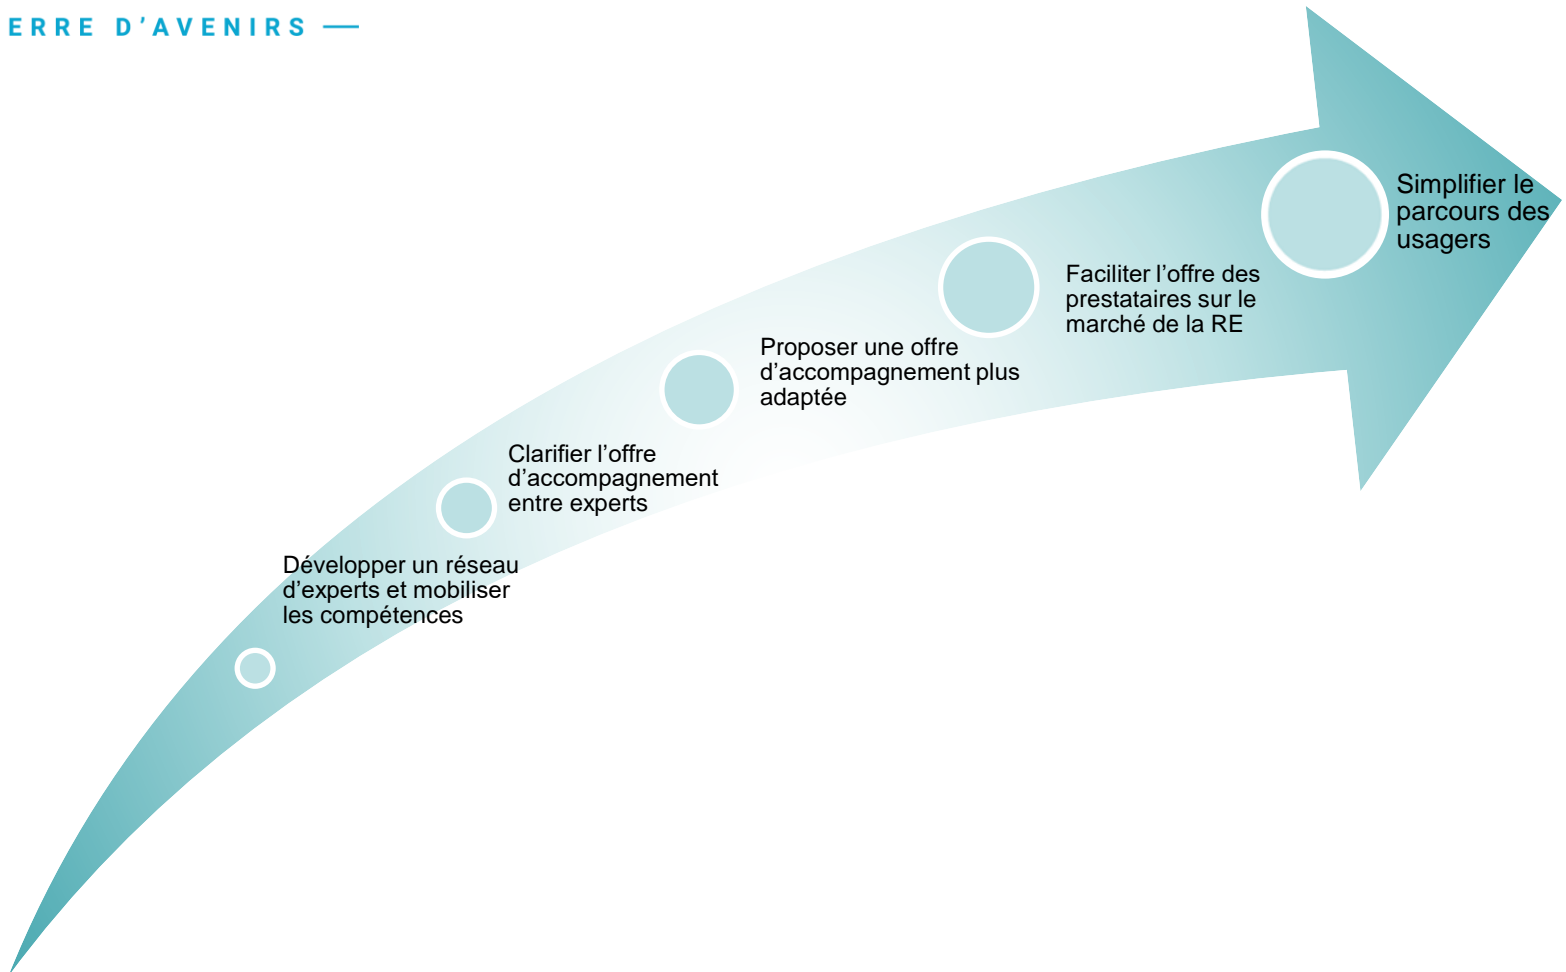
ERRE D'AVENIRS —

Développer un réseau d'experts et mobiliser les compétences

Clarifier l'offre d'accompagnement entre experts

Proposer une offre d'accompagnement plus adaptée

Faciliter l'offre des prestataires sur le marché de la RE

Simplifier le parcours des usagers